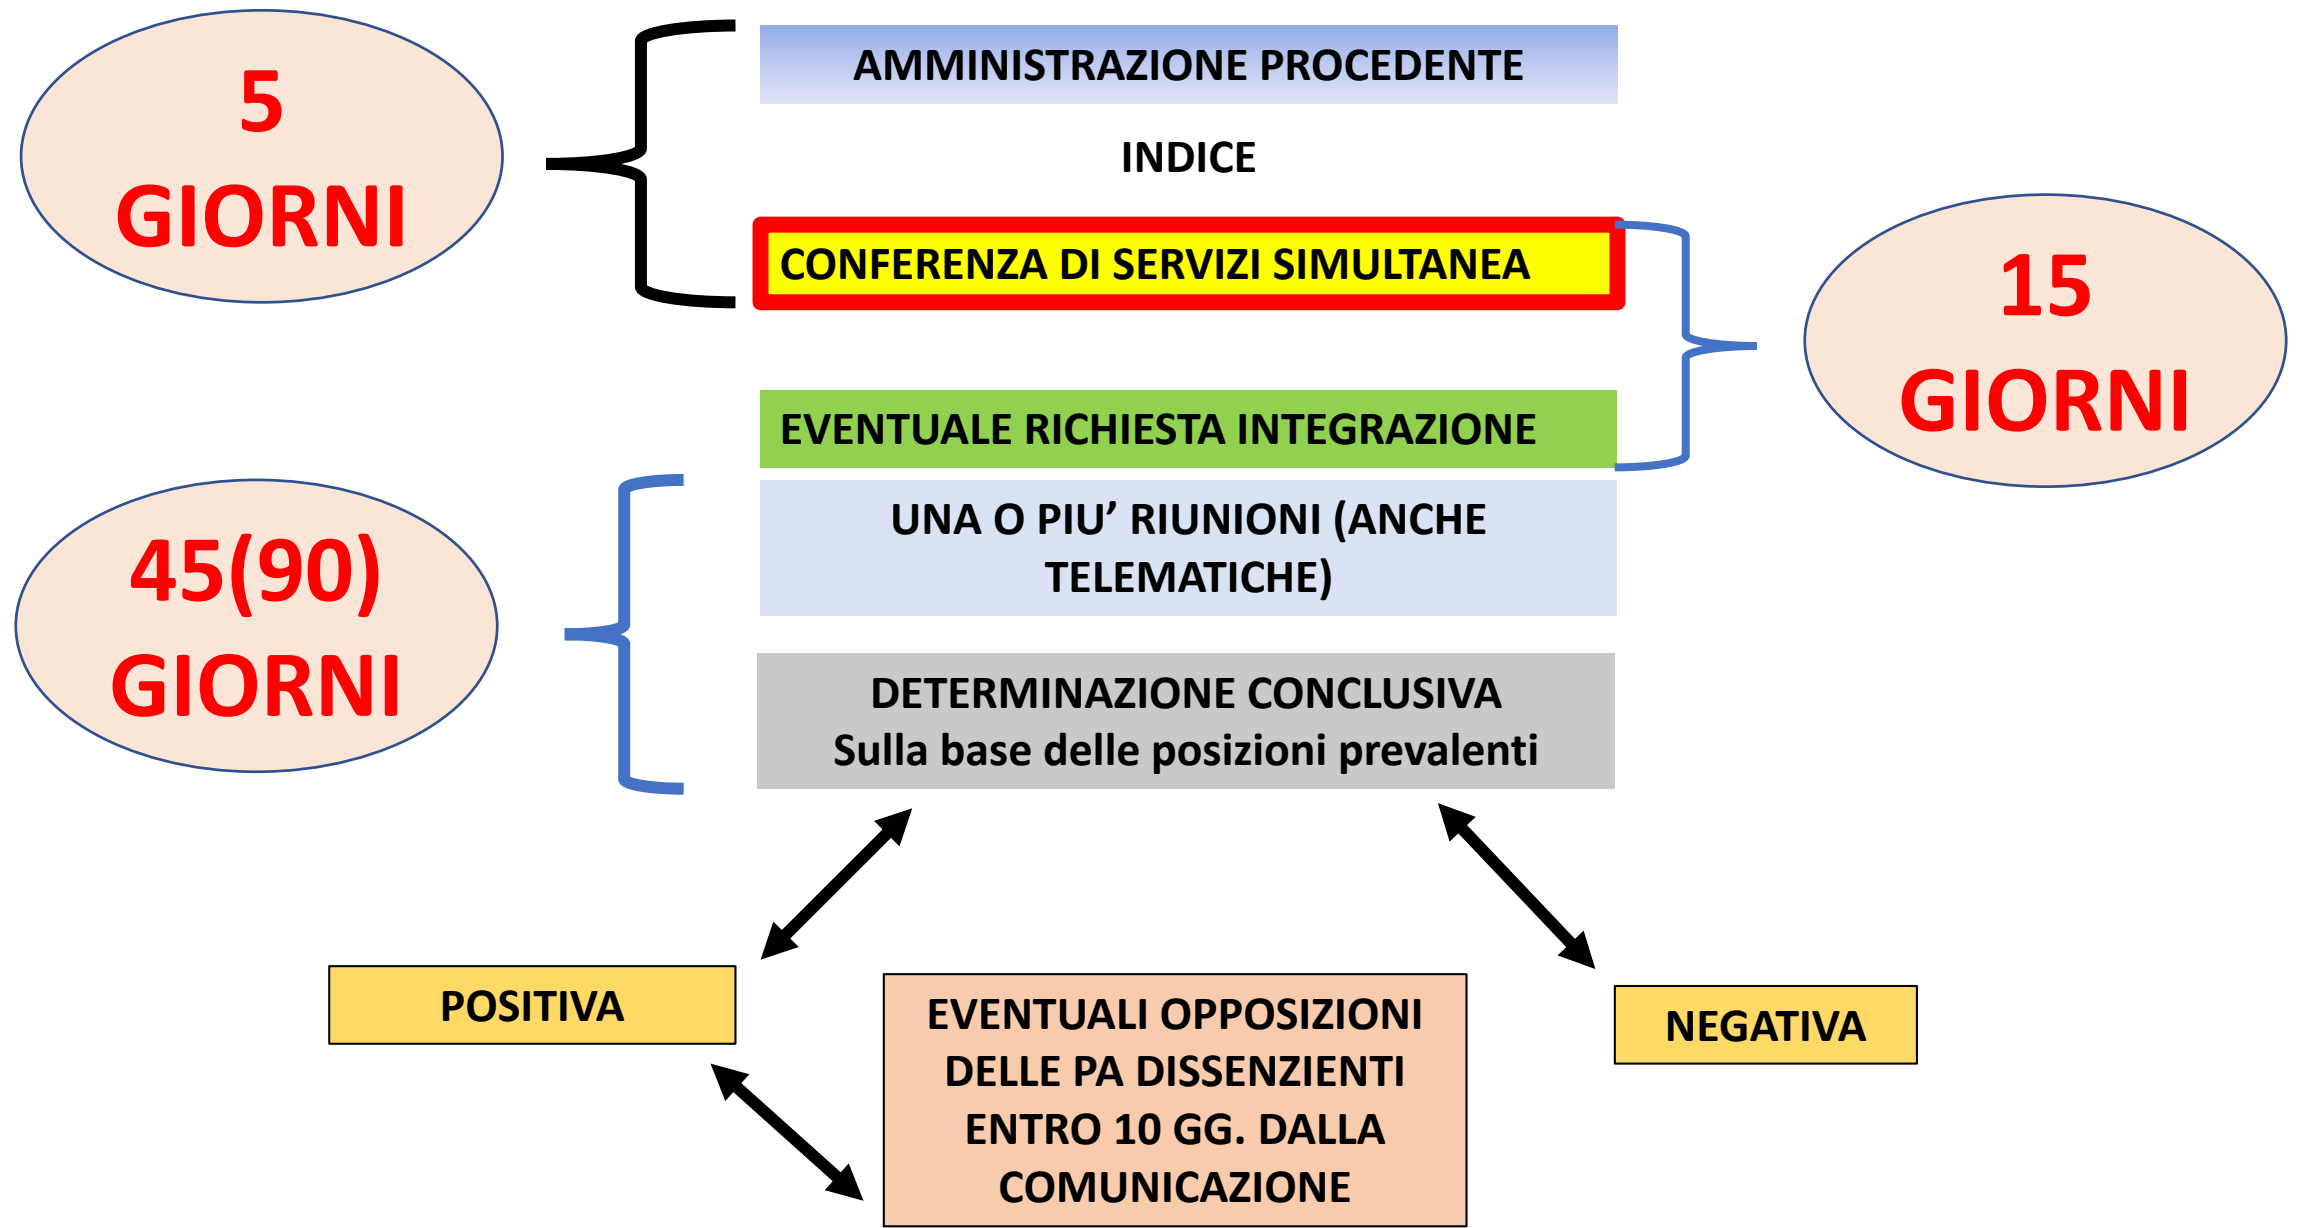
5
GIORNI

AMMINISTRAZIONE PROCEDENTE

INDICE

CONFERENZA DI SERVIZI SIMULTANEA

15
GIORNI

EVENTUALE RICHIESTA INTEGRAZIONE

45(90)
GIORNI

UNA O PIU' RIUNIONI (ANCHE TELEMATICHE)

DETERMINAZIONE CONCLUSIVA
Sulla base delle posizioni prevalenti

POSITIVA

NEGATIVA

EVENTUALI OPPOSIZIONI DELLE PA DISSENZIENTI ENTRO 10 GG. DALLA COMUNICAZIONE